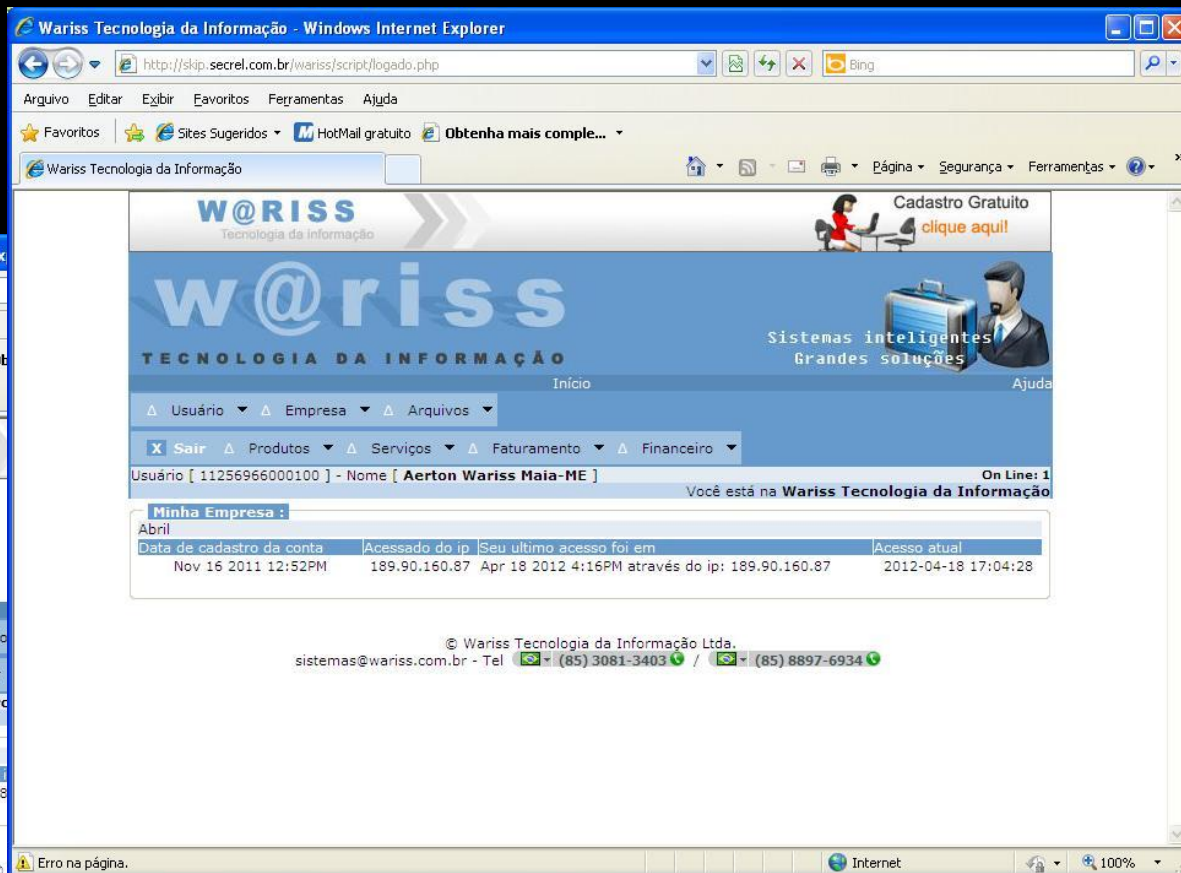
Wariss Tecnologia da Informação - Windows Internet Explorer

http://skip.secrel.com.br/wariss/script/logado.php

Bing

Arquivo Editar Exibir Favoritos Ferramentas Ajuda

Favoritos Sites Sugeridos HotMail gratuito Obtenha mais comple...

Wariss Tecnologia da Informação

Página Segurança Ferramentas

W@RISS
Tecnologia da informação

Cadastro Gratuito
clique aqui!

w@riss
TECNOLOGIA DA INFORMAÇÃO

Sistemas inteligentes
Grandes soluções

Início Ajuda

Usuário Empresa Arquivos

Sair Produtos Serviços Faturamento Financeiro

Usuário [ 11256966000100 ] - Nome [ Aerton Wariss Maia-ME ] On Line: 1

Você está na Wariss Tecnologia da Informação

Minha Empresa :

Abril

| Data de cadastro da conta | Acessado do ip | Seu ultimo acesso foi em | Acesso atual |
|---|---|---|---|
| Nov 16 2011 12:52PM | 189.90.160.87 | Apr 18 2012 4:16PM através do ip: 189.90.160.87 | 2012-04-18 17:04:28 |

© Wariss Tecnologia da Informação Ltda.
sistemas@wariss.com.br - Tel (85) 3081-3403 / (85) 8897-6934

Erro na página. Internet 100%